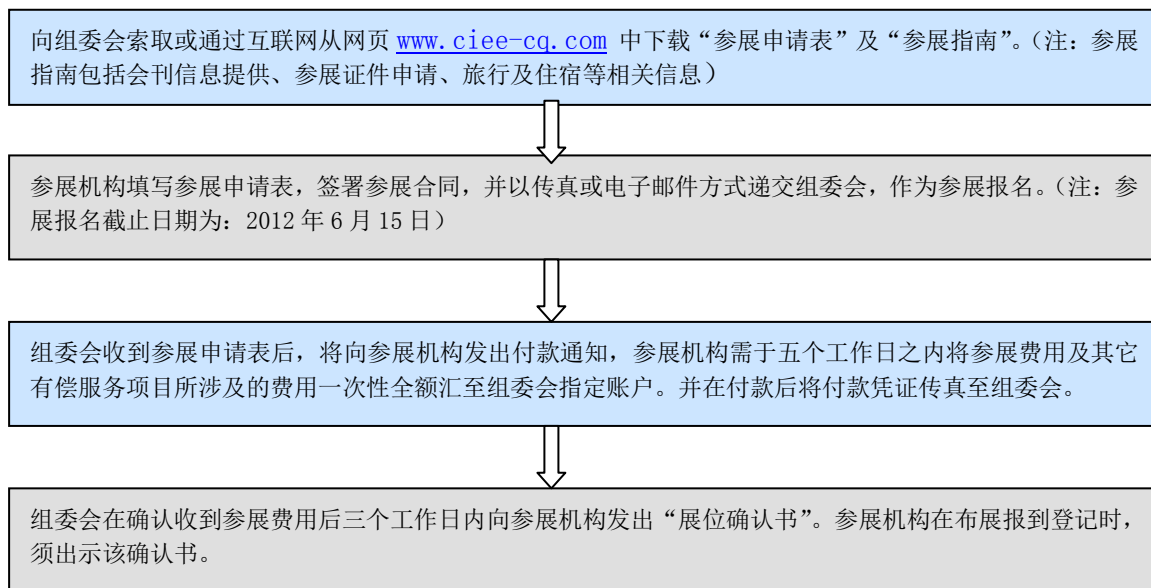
向组委会索取或通过互联网从网页 www.ciee-cq.com 中下载“参展申请表”及“参展指南”。(注：参展指南包括会刊信息提供、参展证件申请、旅行及住宿等相关信息)

参展机构填写参展申请表，签署参展合同，并以传真或电子邮件方式递交组委会，作为参展报名。(注：参展报名截止日期为：2012 年 6 月 15 日)

组委会收到参展申请表后，将向参展机构发出付款通知，参展机构需于五个工作日之内将参展费用及其它有偿服务项目所涉及的费用一次性全额汇至组委会指定账户。并在付款后将付款凭证传真至组委会。

组委会在确认收到参展费用后三个工作日内向参展机构发出“展位确认书”。参展机构在布展报到登记时，须出示该确认书。